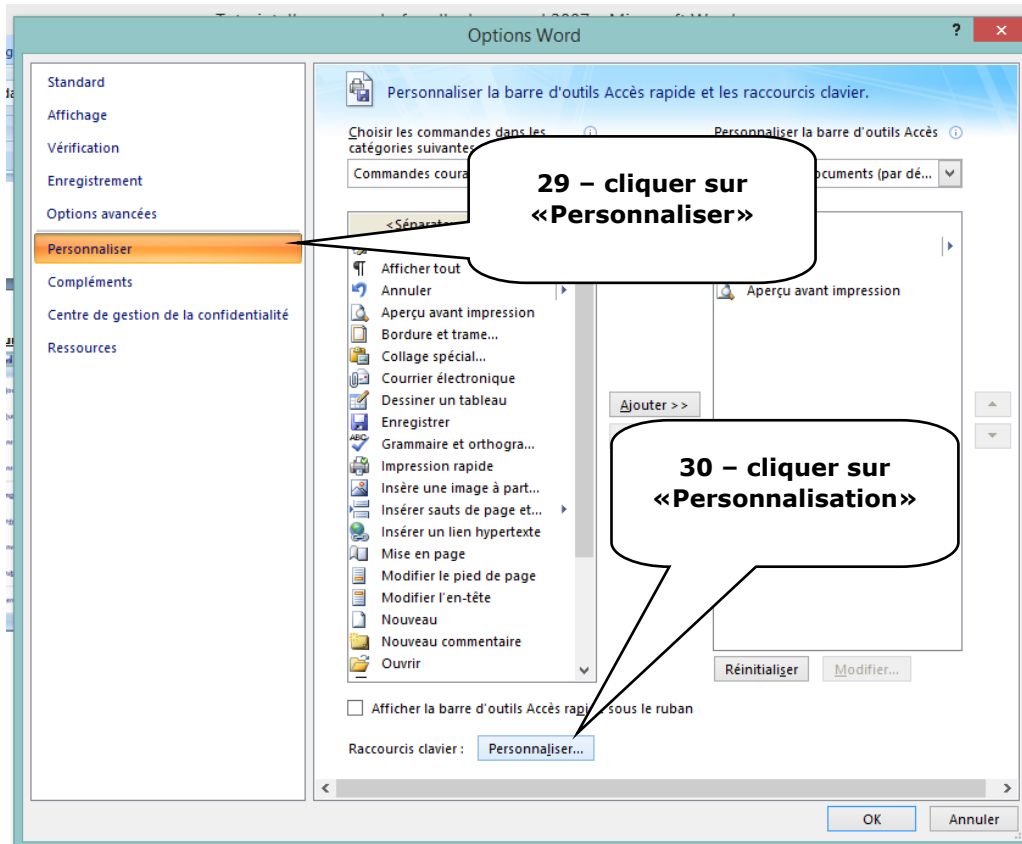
Options Word

?

Standard
Affichage
Vérification
Enregistrement
Options avancées
Personnaliser
Compléments
Centre de gestion de la confidentialité
Ressources

Personnaliser la barre d'outils Accès rapide et les raccourcis clavier.

Choisir les commandes dans les catégories suivantes

Personnaliser la barre d'outils Accès

Commandes coura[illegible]

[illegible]ocuments (par dé...

29 – cliquer sur «Personnaliser»

<Séparat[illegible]
Afficher tout
Annuler
Aperçu avant impression
Bordure et trame...
Collage spécial...
Courrier électronique
Dessiner un tableau
Enregistrer
Grammaire et orthogra...
Impression rapide
Insère une image à part...
Insérer sauts de page et...
Insérer un lien hypertexte
Mise en page
Modifier le pied de page
Modifier l'en-tête
Nouveau
Nouveau commentaire
Ouvrir

Aperçu avant impression

Ajouter >>

30 – cliquer sur «Personnalisation»

Réinitialiser
Modifier...

Afficher la barre d'outils Accès rapi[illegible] sous le ruban

Raccourcis clavier :
Personnaliser...

OK
Annuler